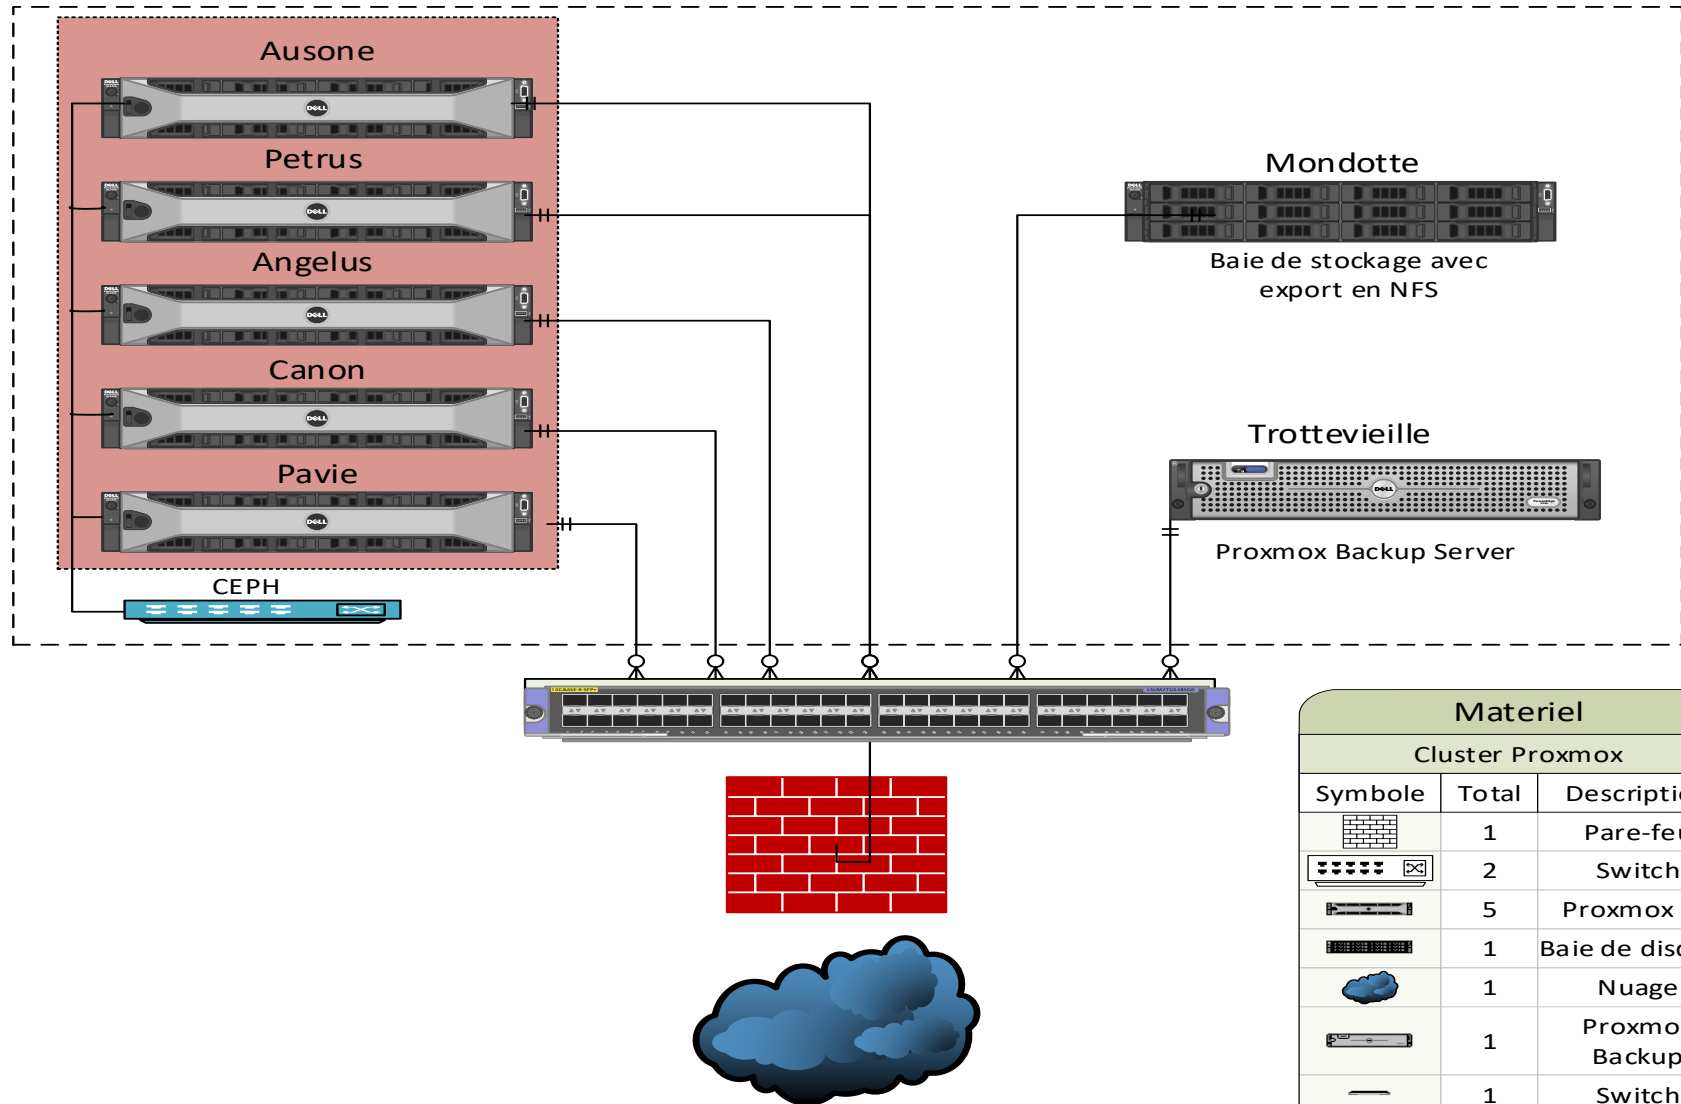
Ausone

Petrus

Angelus

Canon

Pavie

CEPH

Mondotte

Baie de stockage avec export en NFS

Trottevieille

Proxmox Backup Server

Materiel

Cluster Proxmox

| Symbole | Total | Descripti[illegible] |
|---|---|---|
| | 1 | Pare-fe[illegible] |
| | 2 | Switch |
| | 5 | Proxmox |
| | 1 | Baie de disc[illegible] |
| | 1 | Nuage |
| | 1 | Proxmo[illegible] Backup |
| | 1 | Switch |